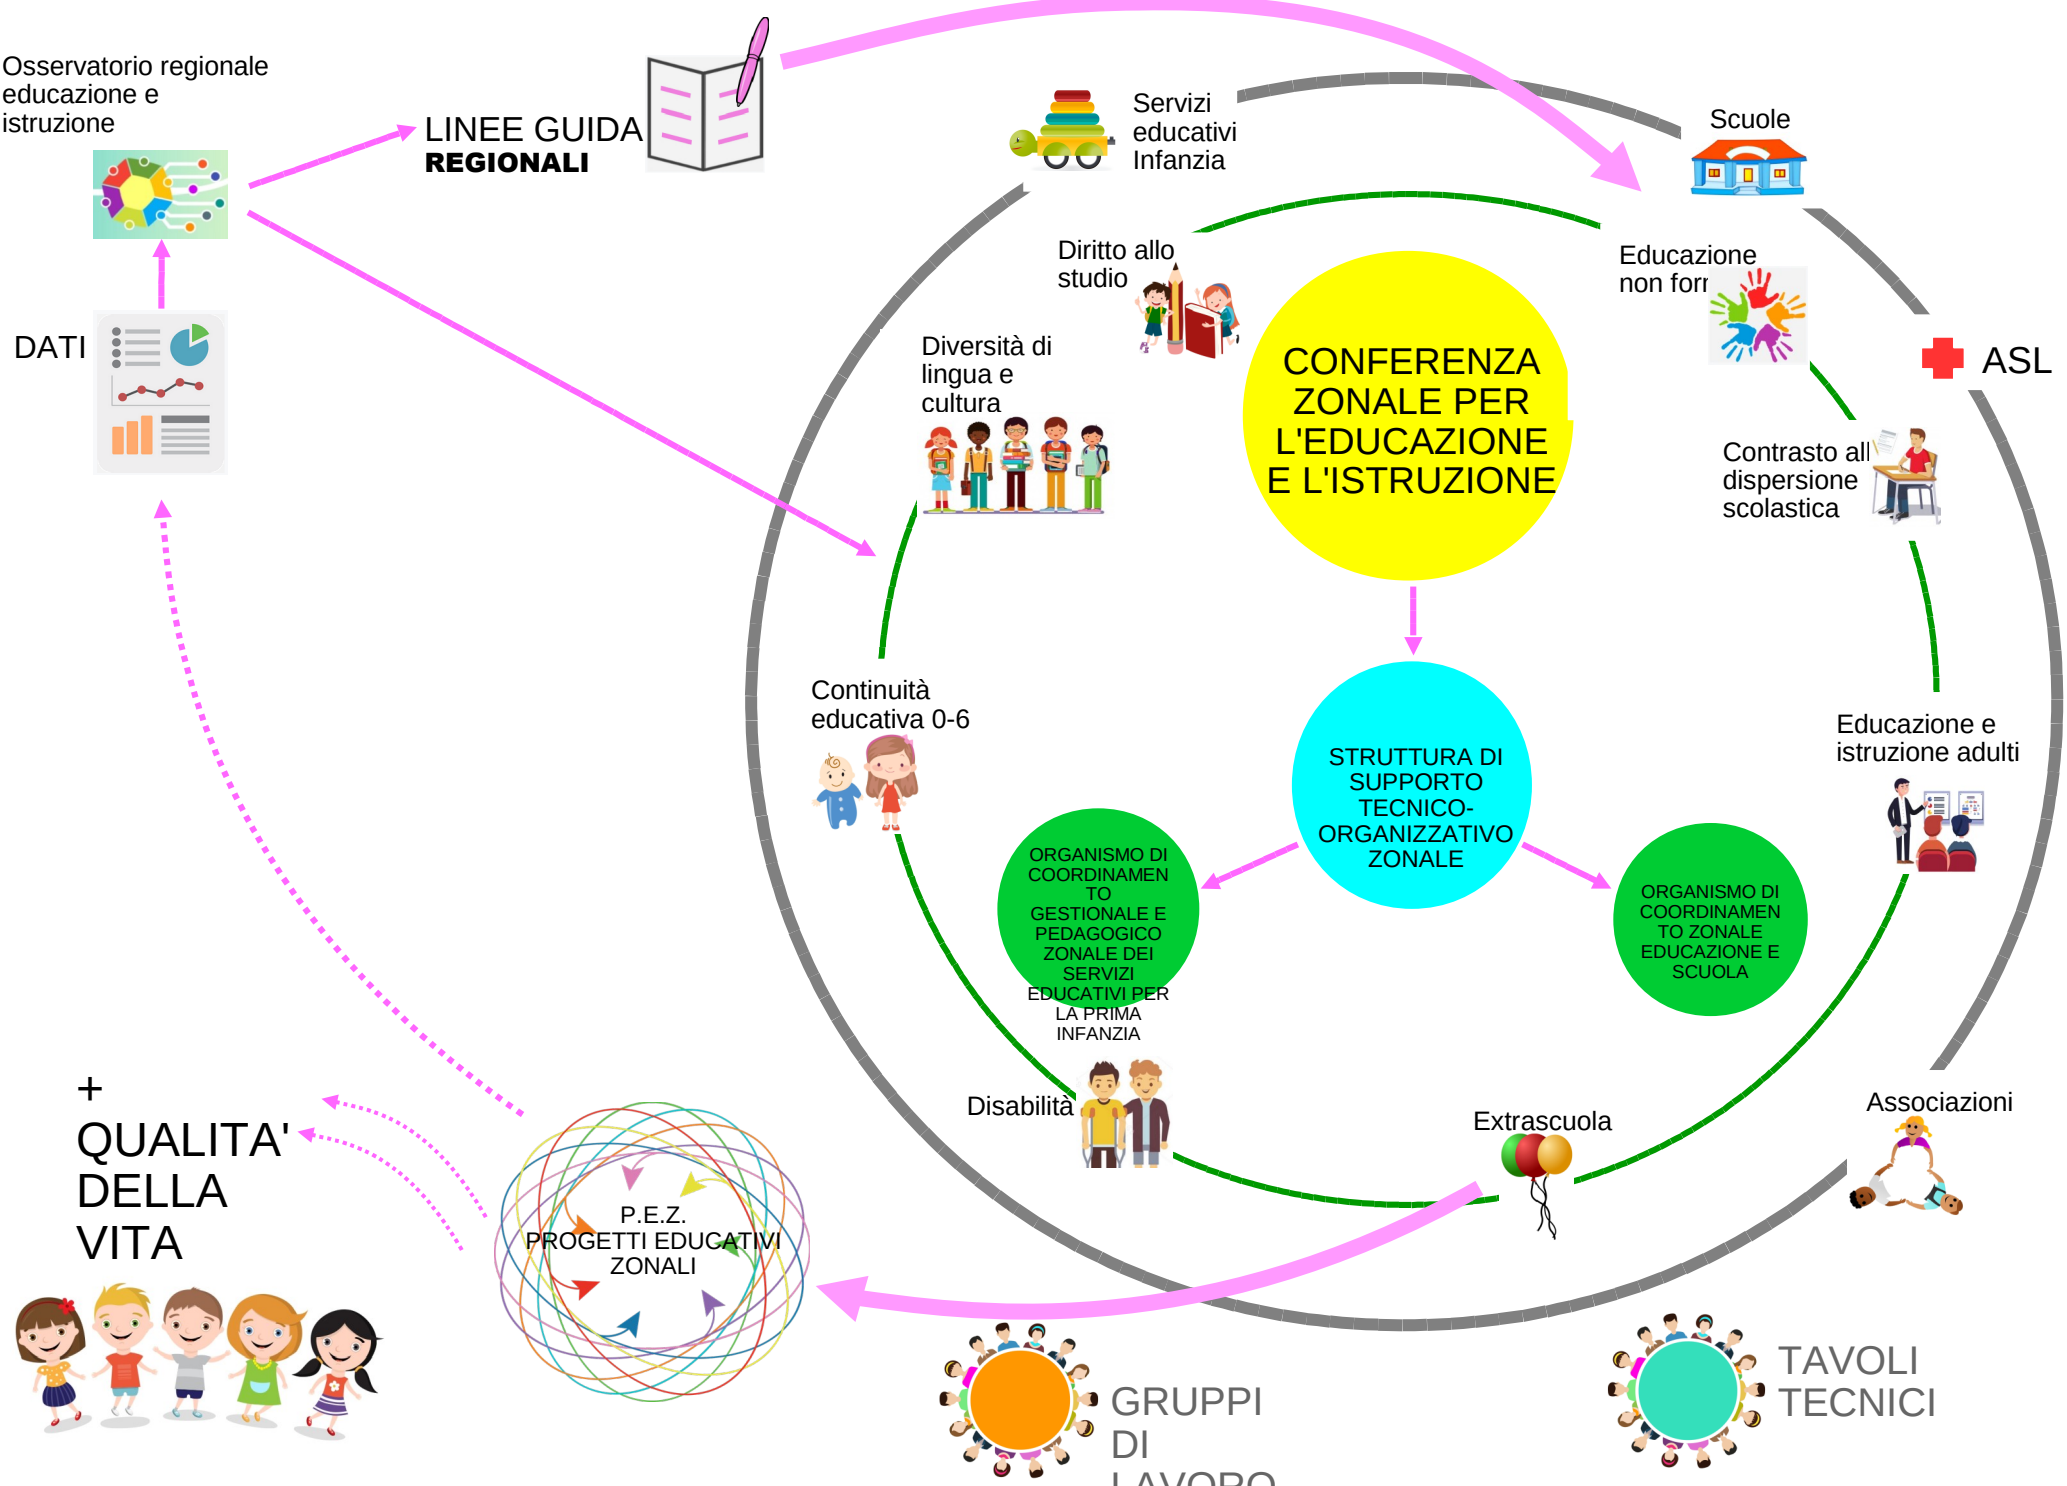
Osservatorio regionale educazione e istruzione

LINEE GUIDA
REGIONALI

DATI

Servizi educativi Infanzia

Scuole

Diritto allo studio

Educazione non forr

ASL

Diversità di lingua e cultura

CONFERENZA ZONALE PER L'EDUCAZIONE E L'ISTRUZIONE

Contrasto all dispersione scolastica

Continuità educativa 0-6

STRUTTURA DI SUPPORTO TECNICO-ORGANIZZATIVO ZONALE

Educazione e istruzione adulti

ORGANISMO DI COORDINAMENTO GESTIONALE E PEDAGOGICO ZONALE DEI SERVIZI EDUCATIVI PER LA PRIMA INFANZIA

ORGANISMO DI COORDINAMENTO ZONALE EDUCAZIONE E SCUOLA

Disabilità

Extrascuola

Associazioni

+
QUALITA'
DELLA
VITA

P.E.Z.
PROGETTI EDUCATIVI ZONALI

GRUPPI DI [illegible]

TAVOLI TECNICI